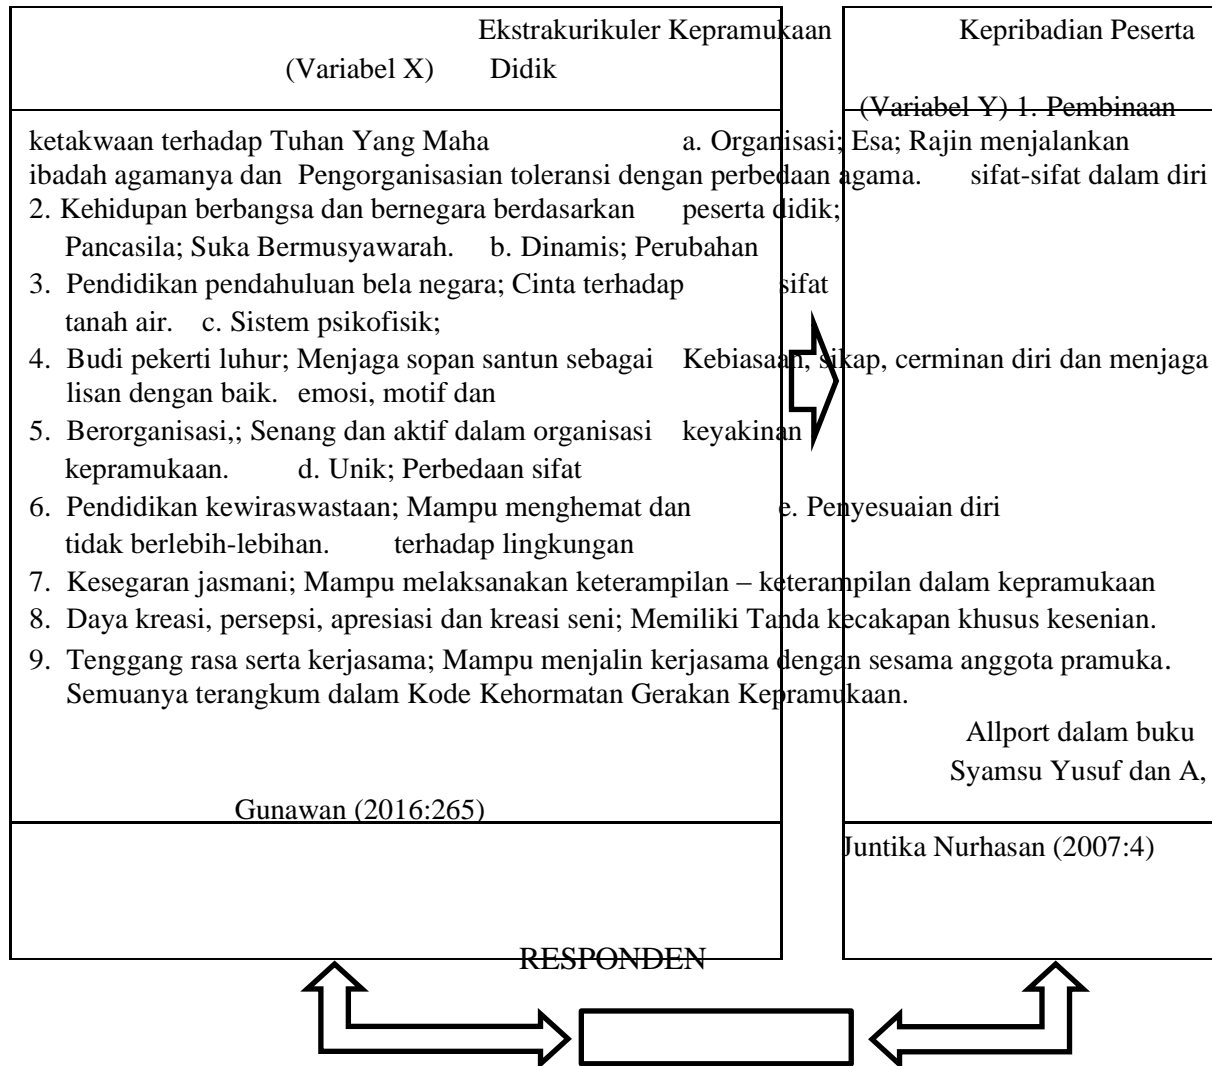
Ekstrakurikuler Kepramukaan Kepribadian Peserta

(Variabel X) Didik

(Variabel Y) 1. Pembinaan

ketakwaan terhadap Tuhan Yang Maha a. Organisasi; Esa; Rajin menjalankan ibadah agamanya dan Pengorganisasian toleransi dengan perbedaan agama. sifat-sifat dalam diri

2. Kehidupan berbangsa dan bernegara berdasarkan peserta didik; Pancasila; Suka Bermusyawarah. b. Dinamis; Perubahan

3. Pendidikan pendahuluan bela negara; Cinta terhadap sifat tanah air. c. Sistem psikofisik;

4. Budi pekerti luhur; Menjaga sopan santun sebagai Kebiasaan, sikap, cerminan diri dan menjaga lisan dengan baik. emosi, motif dan

5. Berorganisasi,; Senang dan aktif dalam organisasi keyakinan kepramukaan. d. Unik; Perbedaan sifat

6. Pendidikan kewiraswastaan; Mampu menghemat dan e. Penyesuaian diri tidak berlebih-lebihan. terhadap lingkungan

7. Kesegaran jasmani; Mampu melaksanakan keterampilan – keterampilan dalam kepramukaan

8. Daya kreasi, persepsi, apresiasi dan kreasi seni; Memiliki Tanda kecakapan khusus kesenian.

9. Tenggang rasa serta kerjasama; Mampu menjalin kerjasama dengan sesama anggota pramuka. Semuanya terangkum dalam Kode Kehormatan Gerakan Kepramukaan.

Allport dalam buku Syamsu Yusuf dan A,

Gunawan (2016:265)

Juntika Nurhasan (2007:4)

RESPONDEN